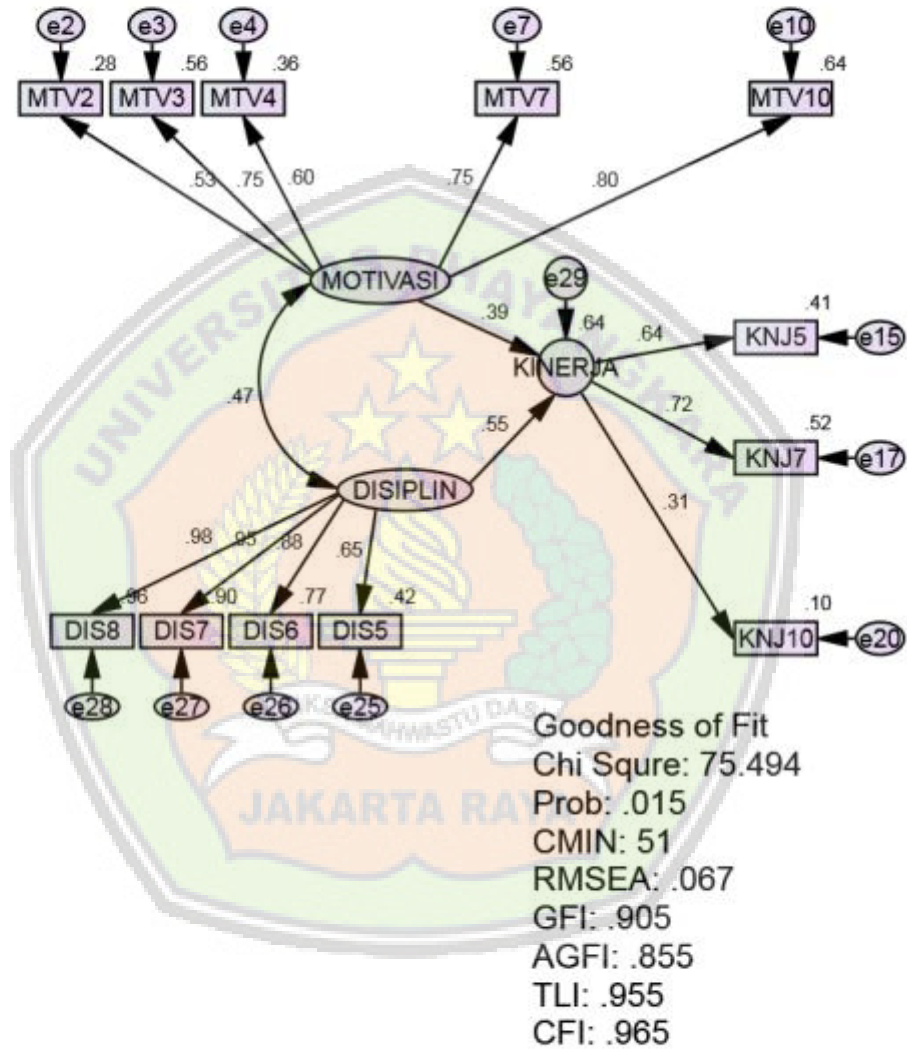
e2 e3 e4 e7 e10
.28 .56 .36 .56 .64
MTV2 MTV3 MTV4 MTV7 MTV10
.53 .75 .60 .75 .80
MOTIVASI
e29
.39
.64
.41
.64
KNJ5 e15
KINERJA
.47
.72
.52
.55
KNJ7 e17
DISIPLIN
.31
.98 .95 .88 .65
.96 .90 .77 .42
.10
DIS8 DIS7 DIS6 DIS5
KNJ10 e20
e28 e27 e26 e25
UNIVERSITAS BHAYANGKARA
JAKARTA RAYA
MAHASTU DASI
Goodness of Fit
Chi Squre: 75.494
Prob: .015
CMIN: 51
RMSEA: .067
GFI: .905
AGFI: .855
TLI: .955
CFI: .965